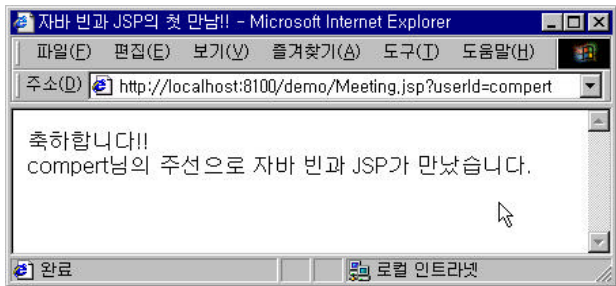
자바 빈과 JSP의 첫 만남!! - Microsoft Internet Explorer

파일(F) 편집(E) 보기(V) 즐겨찾기(A) 도구(T) 도움말(H)

주소(D) http://localhost:8100/demo/Meeting.jsp?userId=compert

축하합니다!!
compert님의 주선으로 자바 빈과 JSP가 만났습니다.

완료 로컬 인트라넷